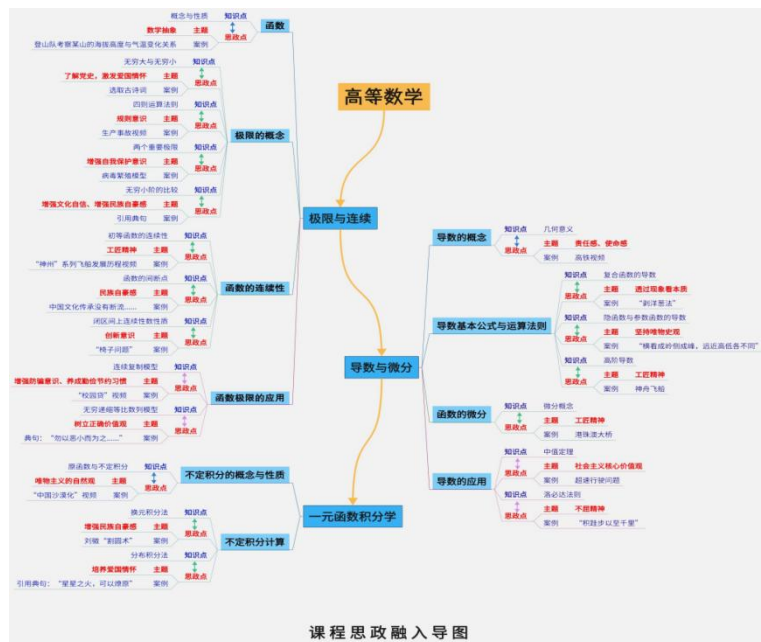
高等数学

极限与连续

函数
概念与性质 知识点
数学抽象 主题 思政点
登山队考察某山的海拔高度与气温变化关系 案例

极限的概念
无穷大与无穷小 知识点
了解党史，激发爱国情怀 主题 思政点
选取古诗词 案例
四则运算法则 知识点
规则意识 主题 思政点
生产事故视频 案例
两个重要极限 知识点
增强自我保护意识 主题 思政点
病毒繁殖模型 案例
无穷小阶的比较 知识点
增强文化自信、增强民族自豪感 主题 思政点
引用典句 案例

函数的连续性
初等函数的连续性 知识点
工匠精神 主题 思政点
"神州"系列飞船发展历程视频 案例
函数的间断点 知识点
民族自豪感 主题 思政点
中国文化传承没有断流…… 案例
闭区间上连续性数性质 知识点
创新意识 主题 思政点
"椅子问题" 案例

函数极限的应用
连续复制模型 知识点
增强防骗意识、养成勤俭节约习惯 主题 思政点
"校园贷"视频 案例
无穷递缩等比数列模型 知识点
树立正确价值观 主题 思政点
典句："勿以恶小而为之……" 案例

导数与微分

导数的概念
知识点 几何意义
思政点 主题 责任感、使命感
案例 高铁视频

导数基本公式与运算法则
知识点 复合函数的导数
思政点 主题 透过现象看本质
案例 "剥洋葱法"
知识点 隐函数与参数函数的导数
思政点 主题 坚持唯物史观
案例 "横看成岭侧成峰，远近高低各不同"
知识点 高阶导数
思政点 主题 工匠精神
案例 神舟飞船

函数的微分
知识点 微分概念
思政点 主题 工匠精神
案例 港珠澳大桥

导数的应用
知识点 中值定理
思政点 主题 社会主义核心价值观
案例 超速行驶问题
知识点 洛必达法则
思政点 主题 不屈精神
案例 "积跬步以至千里"

一元函数积分学

不定积分的概念与性质
原函数与不定积分 知识点
唯物主义的自然观 主题 思政点
"中国沙漠化"视频 案例

不定积分计算
换元积分法 知识点
增强民族自豪感 主题 思政点
刘徽"割圆术" 案例
分布积分法 知识点
培养爱国情怀 主题 思政点
引用典句："星星之火，可以燎原" 案例

课程思政融入导图